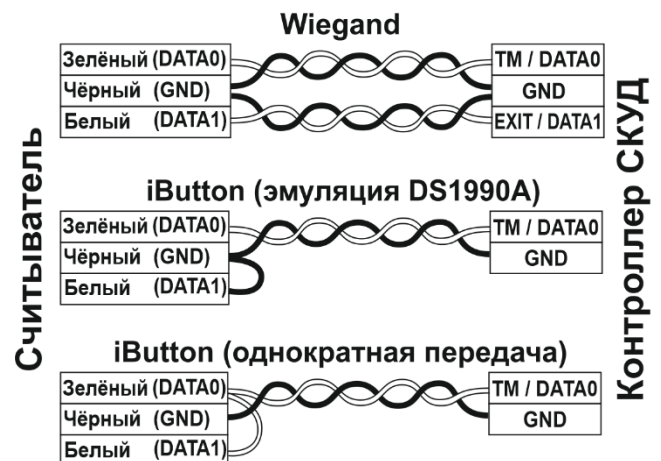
Считыватель

Wiegand

Зелёный (DATA0)
Чёрный (GND)
Белый (DATA1)

TM / DATA0
GND
EXIT / DATA1

iButton (эмуляция DS1990A)

Зелёный (DATA0)
Чёрный (GND)
Белый (DATA1)

TM / DATA0
GND

iButton (однократная передача)

Зелёный (DATA0)
Чёрный (GND)
Белый (DATA1)

TM / DATA0
GND

Контроллер СКУД